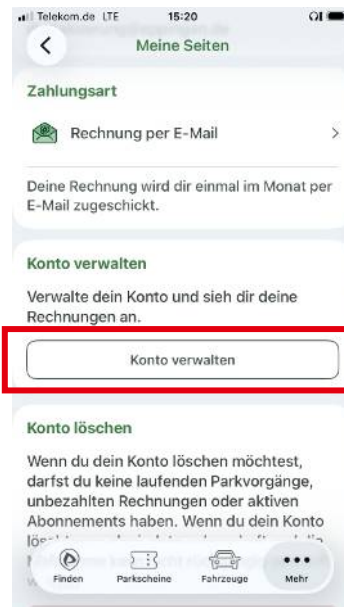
Telekom.de LTE 15:20

<

Meine Seiten

Zahlungsart

Rechnung per E-Mail >

Deine Rechnung wird dir einmal im Monat per E-Mail zugeschickt.

Konto verwalten

Verwalte dein Konto und sieh dir deine Rechnungen an.

Konto verwalten

Konto löschen

Wenn du dein Konto löschen möchtest, darfst du keine laufenden Parkvorgänge, unbezahlten Rechnungen oder aktiven Abonnements haben. Wenn du dein Konto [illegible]

Finden Parkscheine Fahrzeuge Mehr